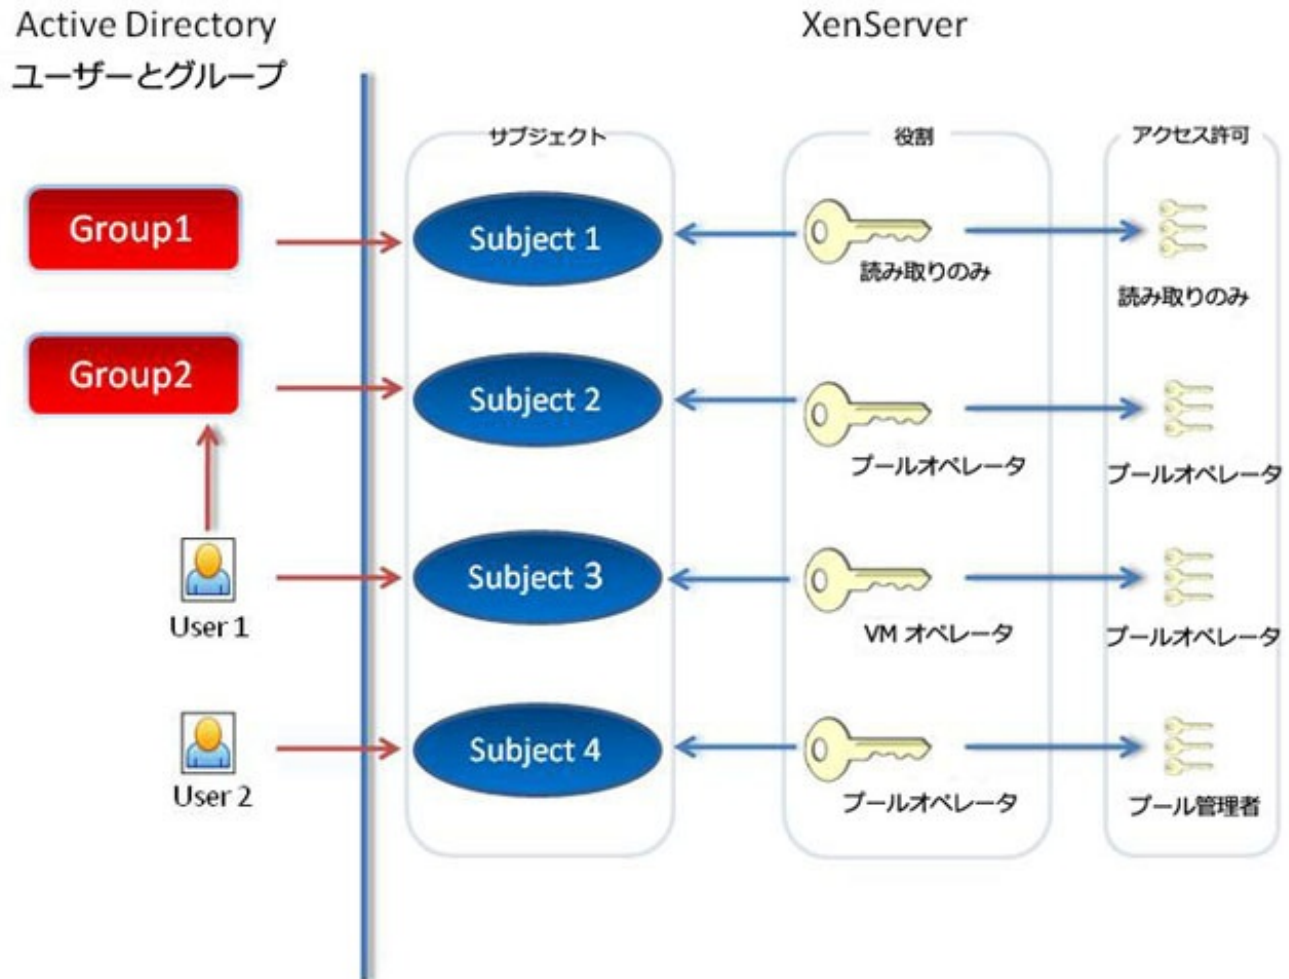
Active Directory
ユーザーとグループ

XenServer

サブジェクト
役割
アクセス許可

Group1
Subject 1
読み取りのみ
読み取りのみ

Group2
Subject 2
プールオペレータ
プールオペレータ

User 1
Subject 3
VM オペレータ
プールオペレータ

User 2
Subject 4
プールオペレータ
プール管理者